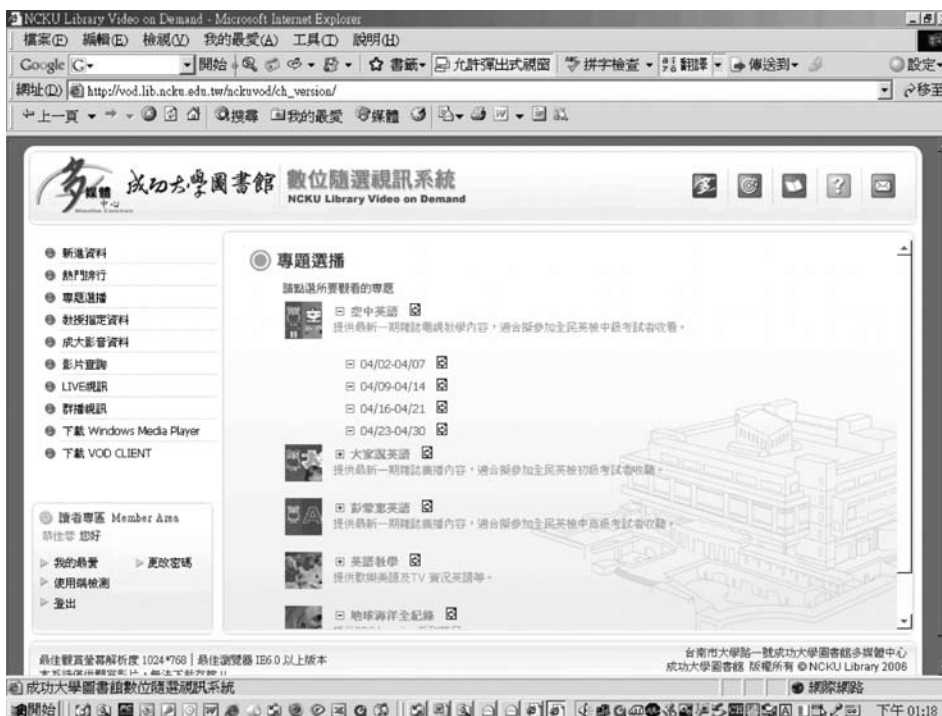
NCKU Library Video on Demand - Microsoft Internet Explorer
檔案(F) 編輯(E) 檢視(V) 我的最愛(A) 工具(T) 說明(H)
Google G- 開始 書籤 允許彈出式視窗 拼字檢查 翻譯 傳送到 設定
網址(D) http://vod.lib.ncku.edu.tw/nckuvod/ch_version/ 移至
上一頁 搜尋 我的最愛 媒體

多媒體中心 成功大學圖書館 數位隨選視訊系統 NCKU Library Video on Demand

新進資料
熱門排行
專題選播
教授指定資料
成大影音資料
影片查詢
LIVE視訊
群播視訊
下載 Windows Media Player
下載 VOD CLIENT

讀者專區 Member Area
蔡佳零 您好
我的最愛
更改密碼
使用端檢測
登出

專題選播
請點選所要觀看的專題
空中英語
提供最新一期雜誌電視教學內容，適合擬參加全民英檢中級考試者收看。
04/02-04/07
04/09-04/14
04/16-04/21
04/23-04/30
大家說英語
提供最新一期雜誌廣播內容，適合擬參加全民英檢初級考試者收聽。
彭蒙惠英語
提供最新一期雜誌廣播內容，適合擬參加全民英檢中高級考試者收聽。
英語教學
提供歌曲美語及TV 實況英語等。
地球海洋全紀錄
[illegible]

最佳觀賞螢幕解析度 1024*768 | 最佳瀏覽器 IE6.0 以上版本
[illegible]
台南市大學路一號成功大學圖書館多媒體中心
成功大學圖書館 版權所有 © NCKU Library 2006

成功大學圖書館數位隨選視訊系統
網際網路
開始
下午 01:18